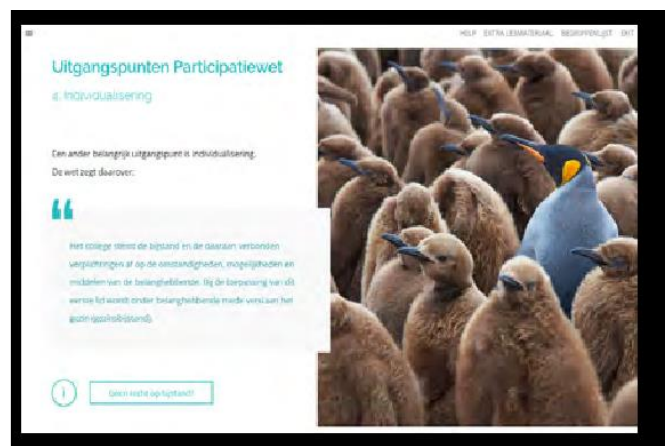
HELP EXTRA LESMATERIAAL BEGRIPPENLIJST EXIT

Uitgangspunten Participatiewet

4. Individualisering

Een ander belangrijk uitgangspunt is individualisering. De wet zegt daarover:

Het college stemt de bijstand en de daaraan verbonden verplichtingen af op de omstandigheden, mogelijkheden en middelen van de belanghebbende. Bij de toepassing van dit eerste lid wordt onder belanghebbende mede verstaan het gezin (gezinsbijstand).

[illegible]